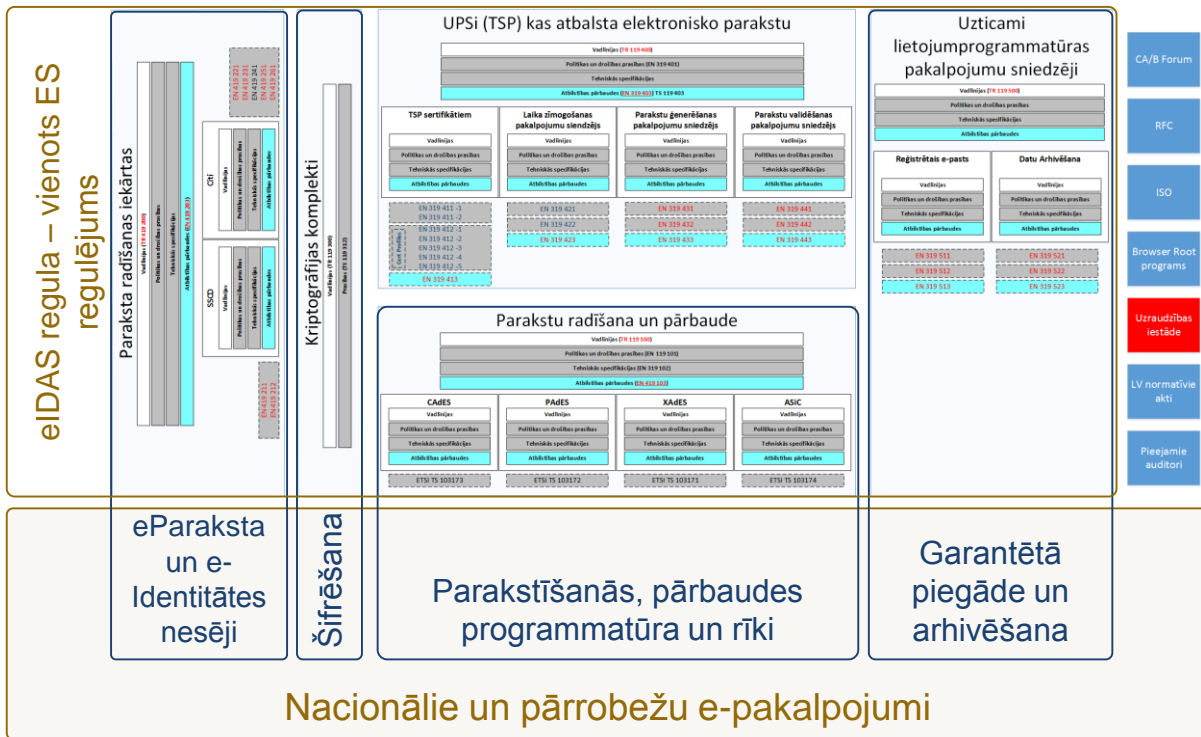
eIDAS regula – vienots ES regulējums

Paraksta radīšanas iekārtas

Vadlīnijas (TR 419 200)

Politikas un drošības prasības

Tehniskās specifikācijas

Atbilstības pārbaudes (EN 419 203)

EN 419 221
EN 419 231
EN 419 241
EN 419 251
EN 419 261

Citi

Vadlīnijas

Politikas un drošības prasības

Tehniskās specifikācijas

Atbilstības pārbaudes

SSCD

Vadlīnijas

Politikas un drošības prasības

Tehniskās specifikācijas

Atbilstības pārbaudes

EN 419 211
EN 419 212

Kriptogrāfijas komplekti

Vadlīnijas (TR 119 300)

Prasības (TS 119 312)

UPSi (TSP) kas atbalsta elektronisko parakstu

Vadlīnijas (TR 119 400)

Politikas un drošības prasības (EN 319 401)

Tehniskās specifikācijas

Atbilstības pārbaudes (EN 319 403) TS 119 403

TSP sertifikātiem

Vadlīnijas

Politikas un drošības prasības

Tehniskās specifikācijas

Atbilstības pārbaudes

EN 319 411 -1
EN 319 411 -2

Cert Profiles

EN 319 412 -1
EN 319 412 -2
EN 319 412 -3
EN 319 412 -4
EN 319 412 -5

EN 319 413

Laika zīmogošanas pakalpojumu siendzējs

Vadlīnijas

Politikas un drošības prasības

Tehniskās specifikācijas

Atbilstības pārbaudes

EN 319 421
EN 319 422
EN 319 423

Parakstu ģenerēšanas pakalpojumu sniedzējs

Vadlīnijas

Politikas un drošības prasības

Tehniskās specifikācijas

Atbilstības pārbaudes

EN 319 431
EN 319 432
EN 319 433

Parakstu validēšanas pakalpojumu sniedzējs

Vadlīnijas

Politikas un drošības prasības

Tehniskās specifikācijas

Atbilstības pārbaudes

EN 319 441
EN 319 442
EN 319 443

Parakstu radīšana un pārbaude

Vadlīnijas (TR 119 100)

Politikas un drošības prasības (EN 119 101)

Tehniskās specifikācijas (EN 319 102)

Atbilstības pārbaudes (EN 419 103)

CAdES

Vadlīnijas

Politikas un drošības prasības

Tehniskās specifikācijas

Atbilstības pārbaudes

ETSI TS 103173

PAdES

Vadlīnijas

Politikas un drošības prasības

Tehniskās specifikācijas

Atbilstības pārbaudes

ETSI TS 103172

XAdES

Vadlīnijas

Politikas un drošības prasības

Tehniskās specifikācijas

Atbilstības pārbaudes

ETSI TS 103171

ASiC

Vadlīnijas

Politikas un drošības prasības

Tehniskās specifikācijas

Atbilstības pārbaudes

ETSI TS 103174

Uzticami lietojumprogrammatūras pakalpojumu sniedzēji

Vadlīnijas (TR 119 500)

Politikas un drošības prasības

Tehniskās specifikācijas

Atbilstības pārbaudes

Reģistrētais e-pasts

Vadlīnijas

Politikas un drošības prasības

Tehniskās specifikācijas

Atbilstības pārbaudes

EN 319 511
EN 319 512
EN 319 513

Datu Arhivēšana

Vadlīnijas

Politikas un drošības prasības

Tehniskās specifikācijas

Atbilstības pārbaudes

EN 319 521
EN 319 522
EN 319 523

CA/B Forum

RFC

ISO

Browser Root programs

Uzraudzības iestāde

LV normatīvie akti

Pieejamie auditori

eParaksta un e-Identitātes nesēji

Šifrēšana

Parakstīšanās, pārbaudes programmatūra un rīki

Garantētā piegāde un arhivēšana

Nacionālie un pārrobežu e-pakalpojumi